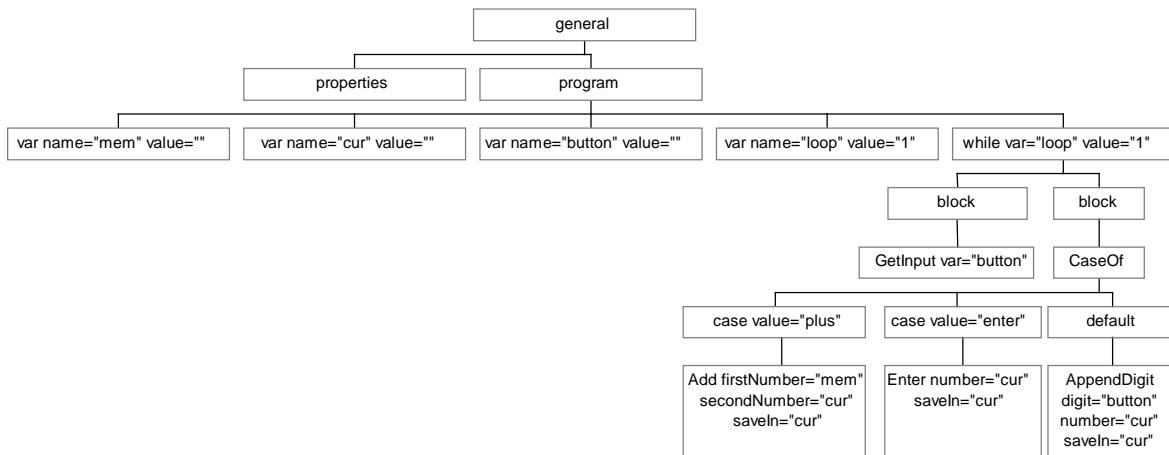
general

properties

program

var name="mem" value=""

var name="cur" value=""

var name="button" value=""

var name="loop" value="1"

while var="loop" value="1"

block

block

GetInput var="button"

CaseOf

case value="plus"

case value="enter"

default

Add firstNumber="mem" secondNumber="cur" saveIn="cur"

Enter number="cur" saveIn="cur"

AppendDigit digit="button" number="cur" saveIn="cur"